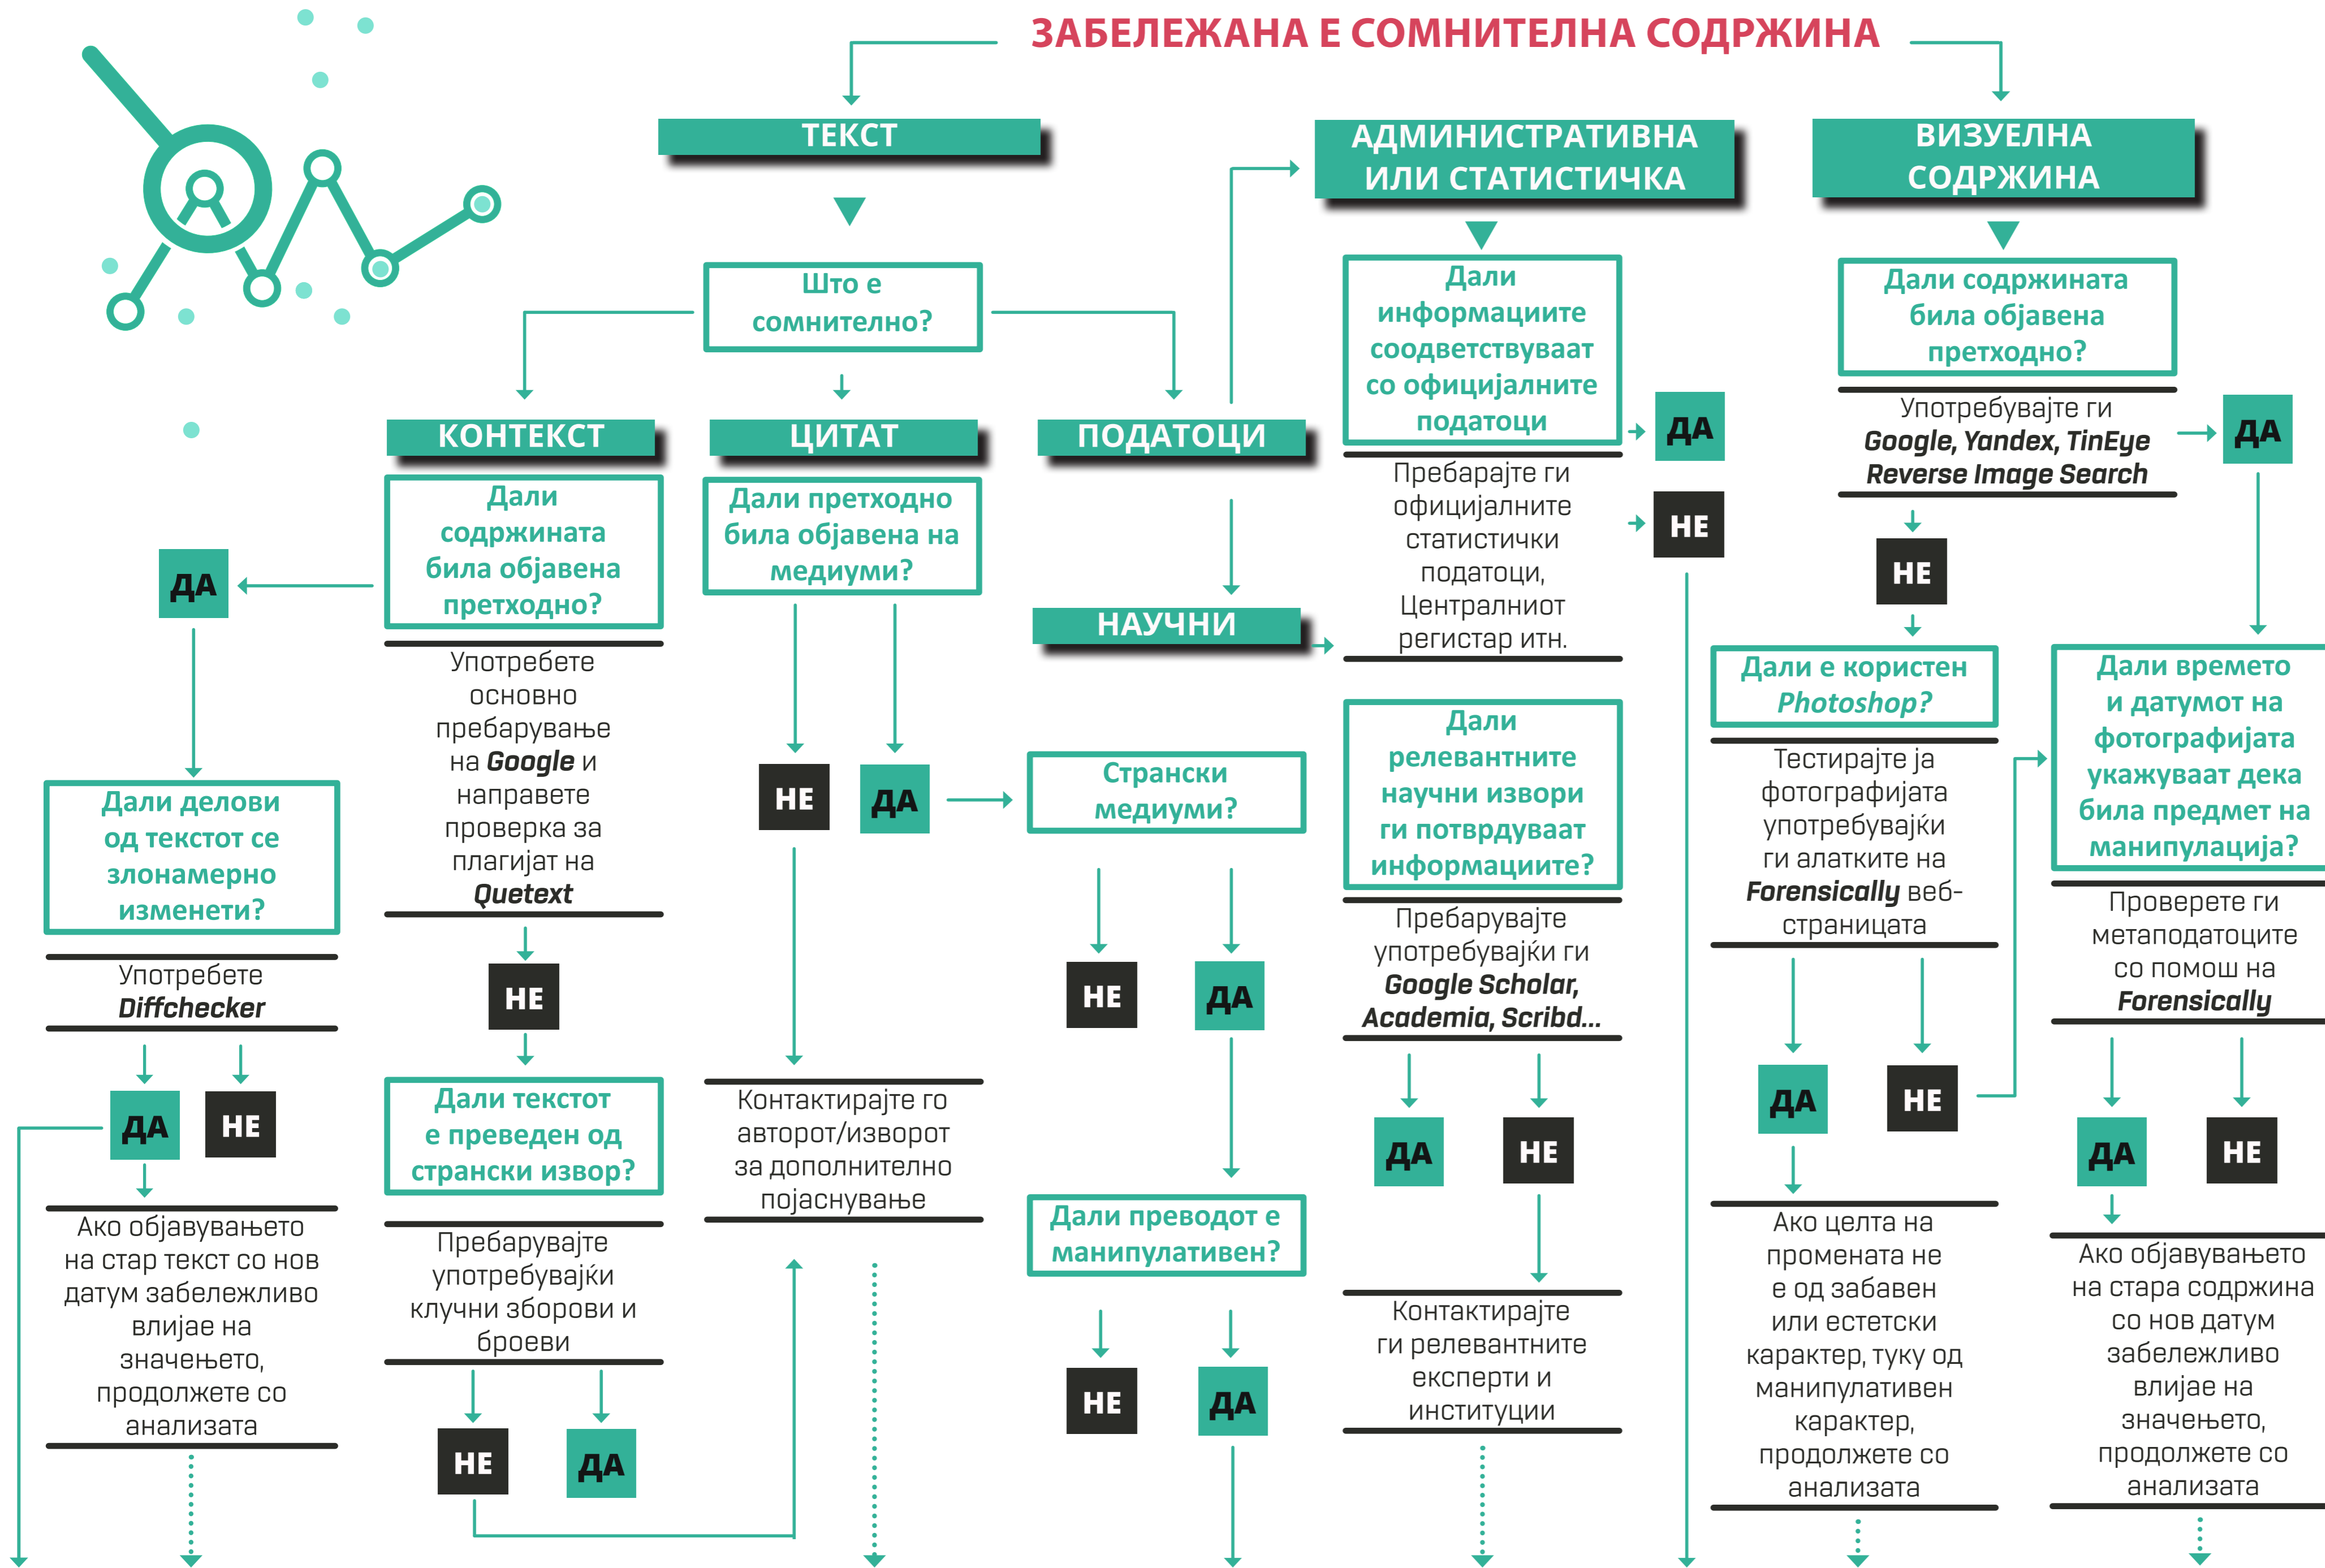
ЗАБЕЛЕЖАНА Е СОМНИТЕЛНА СОДРЖИНА

ТЕКСТ

Што е сомнително?

КОНТЕКСТ

Дали содржината била објавена претходно?

ДА

Употребете основно пребарување на **Google** и направете проверка за плагијат на **Quetext**

НЕ

Дали текстот е преведен од странски извор?

Пребарувајте употребувајќи клучни зборови и броеви

НЕ

ДА

Дали делови од текстот се злонамерно изменети?

Употребете **Diffchecker**

ДА

НЕ

Ако објавувањето на стар текст со нов датум забележливо влијае на значењето, продолжете со анализата

ЦИТАТ

Дали претходно била објавена на медиуми?

НЕ

ДА

Контактирајте го авторот/изворот за дополнително појаснување

ПОДАТОЦИ

НАУЧНИ

Странски медиуми?

НЕ

ДА

Дали преводот е манипулативен?

НЕ

ДА

АДМИНИСТРАТИВНА ИЛИ СТАТИСТИЧКА

Дали информациите соодветствуваат со официјалните податоци

ДА

НЕ

Пребарајте ги официјалните статистички податоци, Централниот регистар итн.

Дали релевантните научни извори ги потврдуваат информациите?

Пребарувајте употребувајќи ги **Google Scholar, Academia, Scribd...**

ДА

НЕ

Контактирајте ги релевантните експерти и институции

ВИЗУЕЛНА СОДРЖИНА

Дали содржината била објавена претходно?

Употребувајте ги **Google, Yandex, TinEye Reverse Image Search**

ДА

НЕ

Дали е користен *Photoshop?*

Тестирајте ја фотографијата употребувајќи ги алатките на **Forensically** веб-страницата

ДА

НЕ

Ако целта на промената не е од забавен или естетски карактер, туку од манипулативен карактер, продолжете со анализата

Дали времето и датумот на фотографијата укажуваат дека била предмет на манипулација?

Проверете ги метаподатоците со помош на **Forensically**

ДА

НЕ

Ако објавувањето на стара содржина со нов датум забележливо влијае на значењето, продолжете со анализата